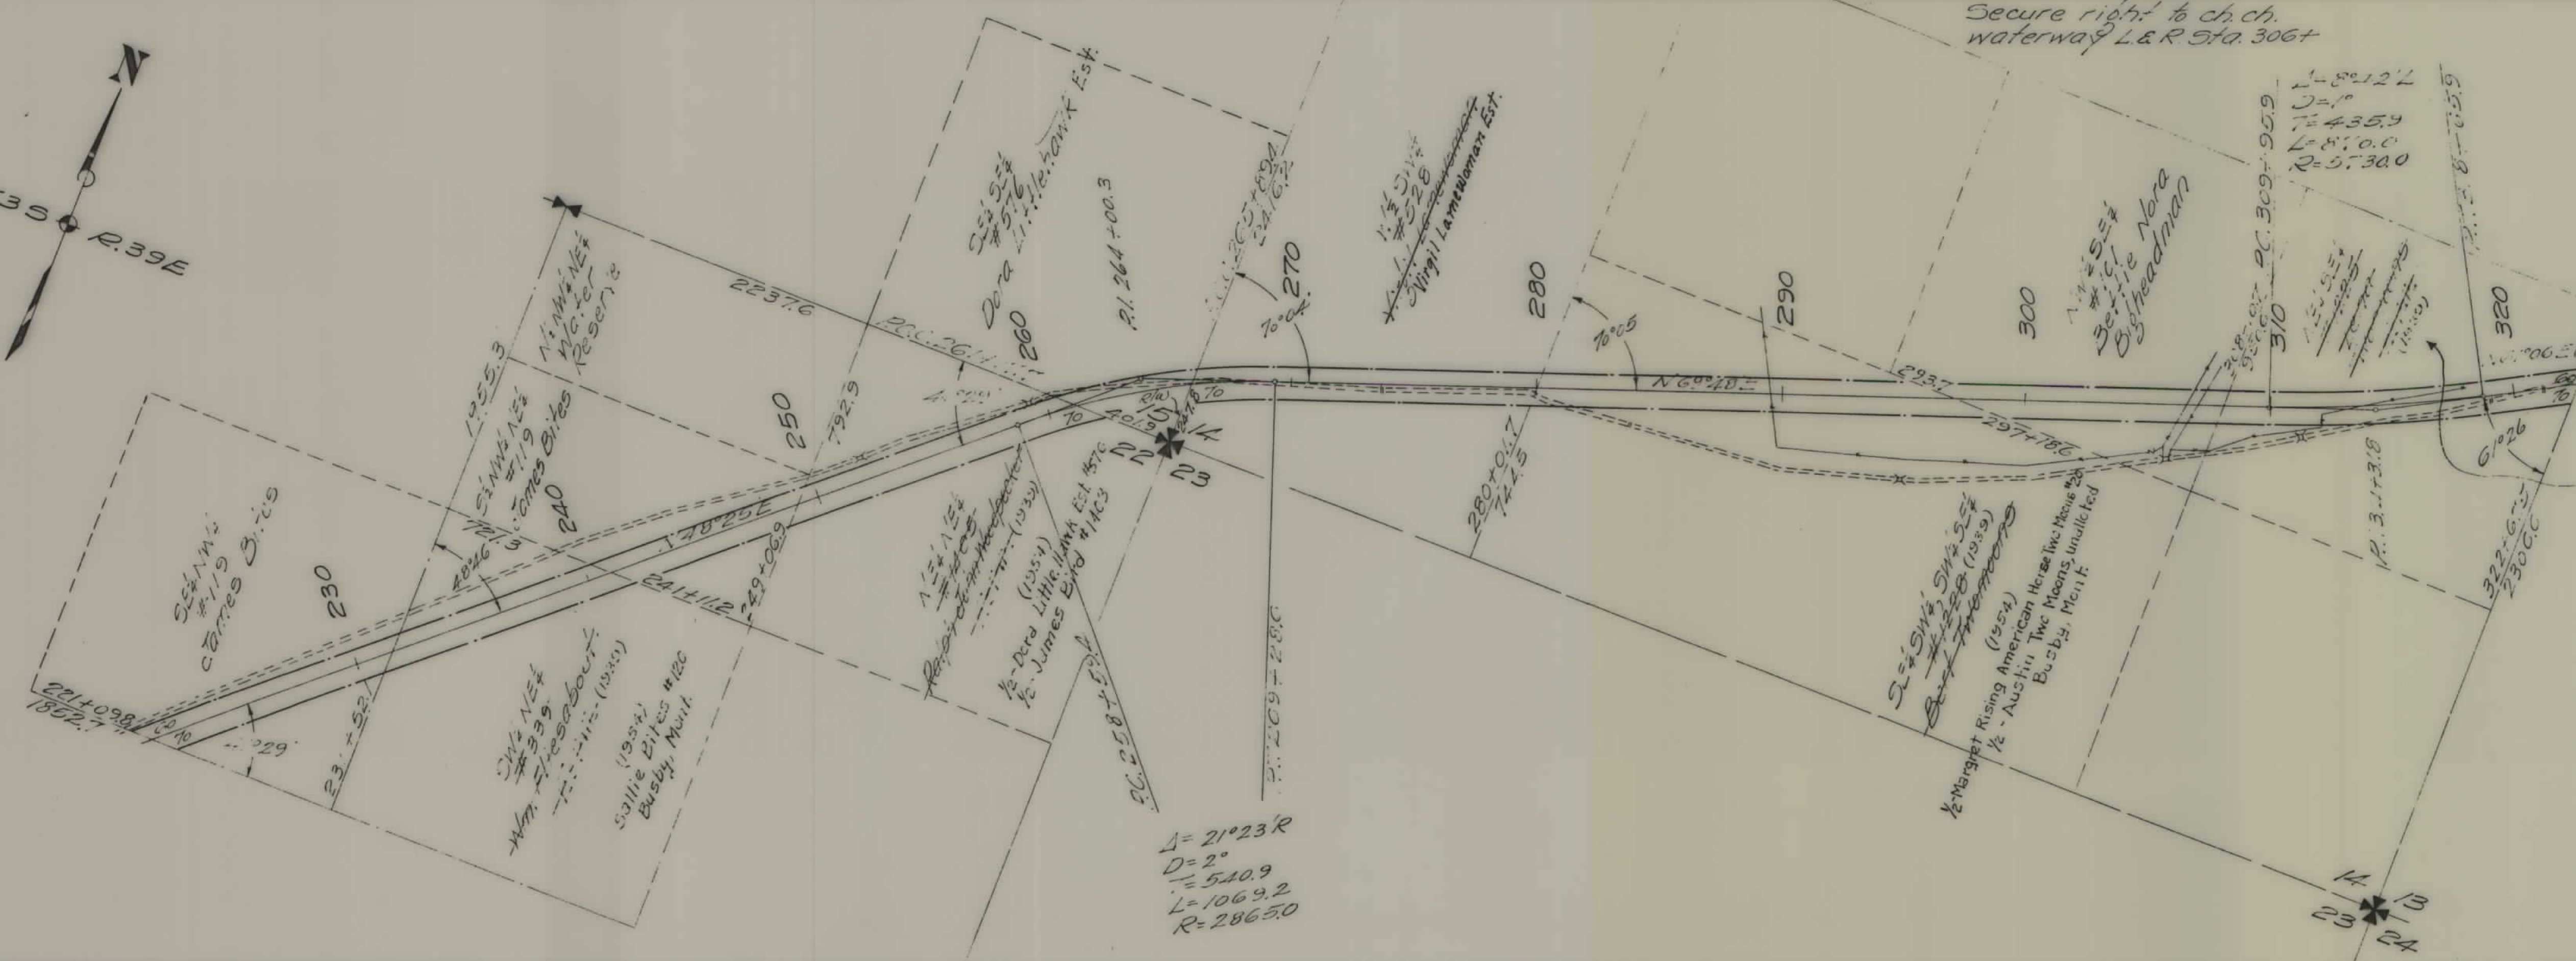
Secure right to ch.ch. waterway L&R Sta. 306+

N

3S

R.39E

$\Delta = 8°12'L$
$D = 1°$
$T = 435.9$
$L = 870.0$
$R = 5730.0$

SE¼NW¼ #119 James Bites

230

221+09.8
1852.7

SW¼NE¼ #339 Wm. Fleesabout
(1954) Sallie Bites #120 Busby, Mont.

23 +52

1955.3

S½NW¼NE¼ #119 James Bites

240

721.3

48°46'

241+11.2

249+06.9

250

792.9

N½NW¼NE¼ Water Reserve

2237.6

P.C. 261+

SE¼SE¼ #576 Dora Littlehawk Est.

260

P.I. 264+00.3

N½NE¼ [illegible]
(1954) ½ Dora Littlehawk Est. #576 ½ James Bird #1403

R/W

15 14
22 23

P.C. 258+5

P.T. 269+28.0

$\Delta = 21°23'R$
$D = 2°$
$T = 540.9$
$L = 1069.2$
$R = 2865.0$

270

70°04'

N½SW¼ #528 Virgil Lamewoman Est.

280

70°05'

280+04.7
744.5

N 6°40'E

290

300

N½SE¼ #101 Bettie Nora Bigheadman

293.7

297+18.6

SE¼SW¼SW¼SE¼ #1208 (1939) Buff Aftermoons
(1954) ½ Margret Rising American Horse Two Moons #28 ½ Austin Two Moons, undivided Busby, Mont.

P.C. 309+90.9

310

P.I. 313+18

320

61°26'

322+67
2306.0

14 13
23 24